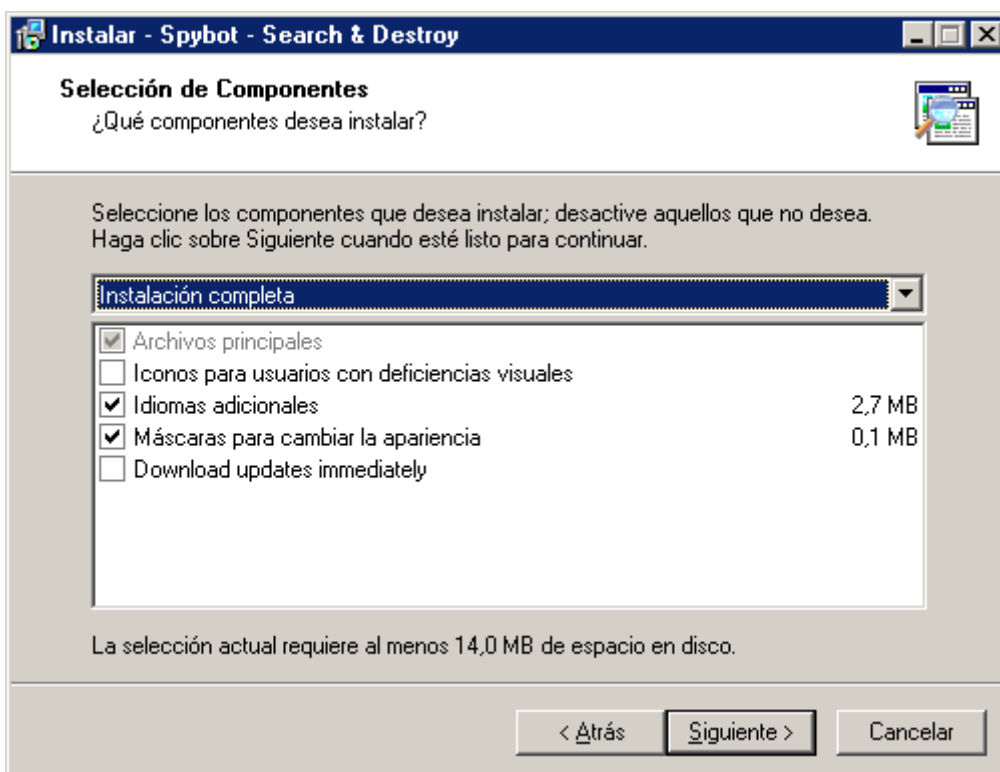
Instalar - Spybot - Search & Destroy

Selección de Componentes
¿Qué componentes desea instalar?

Seleccione los componentes que desea instalar; desactive aquellos que no desea. Haga clic sobre Siguiente cuando esté listo para continuar.

Instalación completa

Archivos principales
Iconos para usuarios con deficiencias visuales
Idiomas adicionales 2,7 MB
Máscaras para cambiar la apariencia 0,1 MB
Download updates immediately

La selección actual requiere al menos 14,0 MB de espacio en disco.

< Atrás
Siguiente >
Cancelar